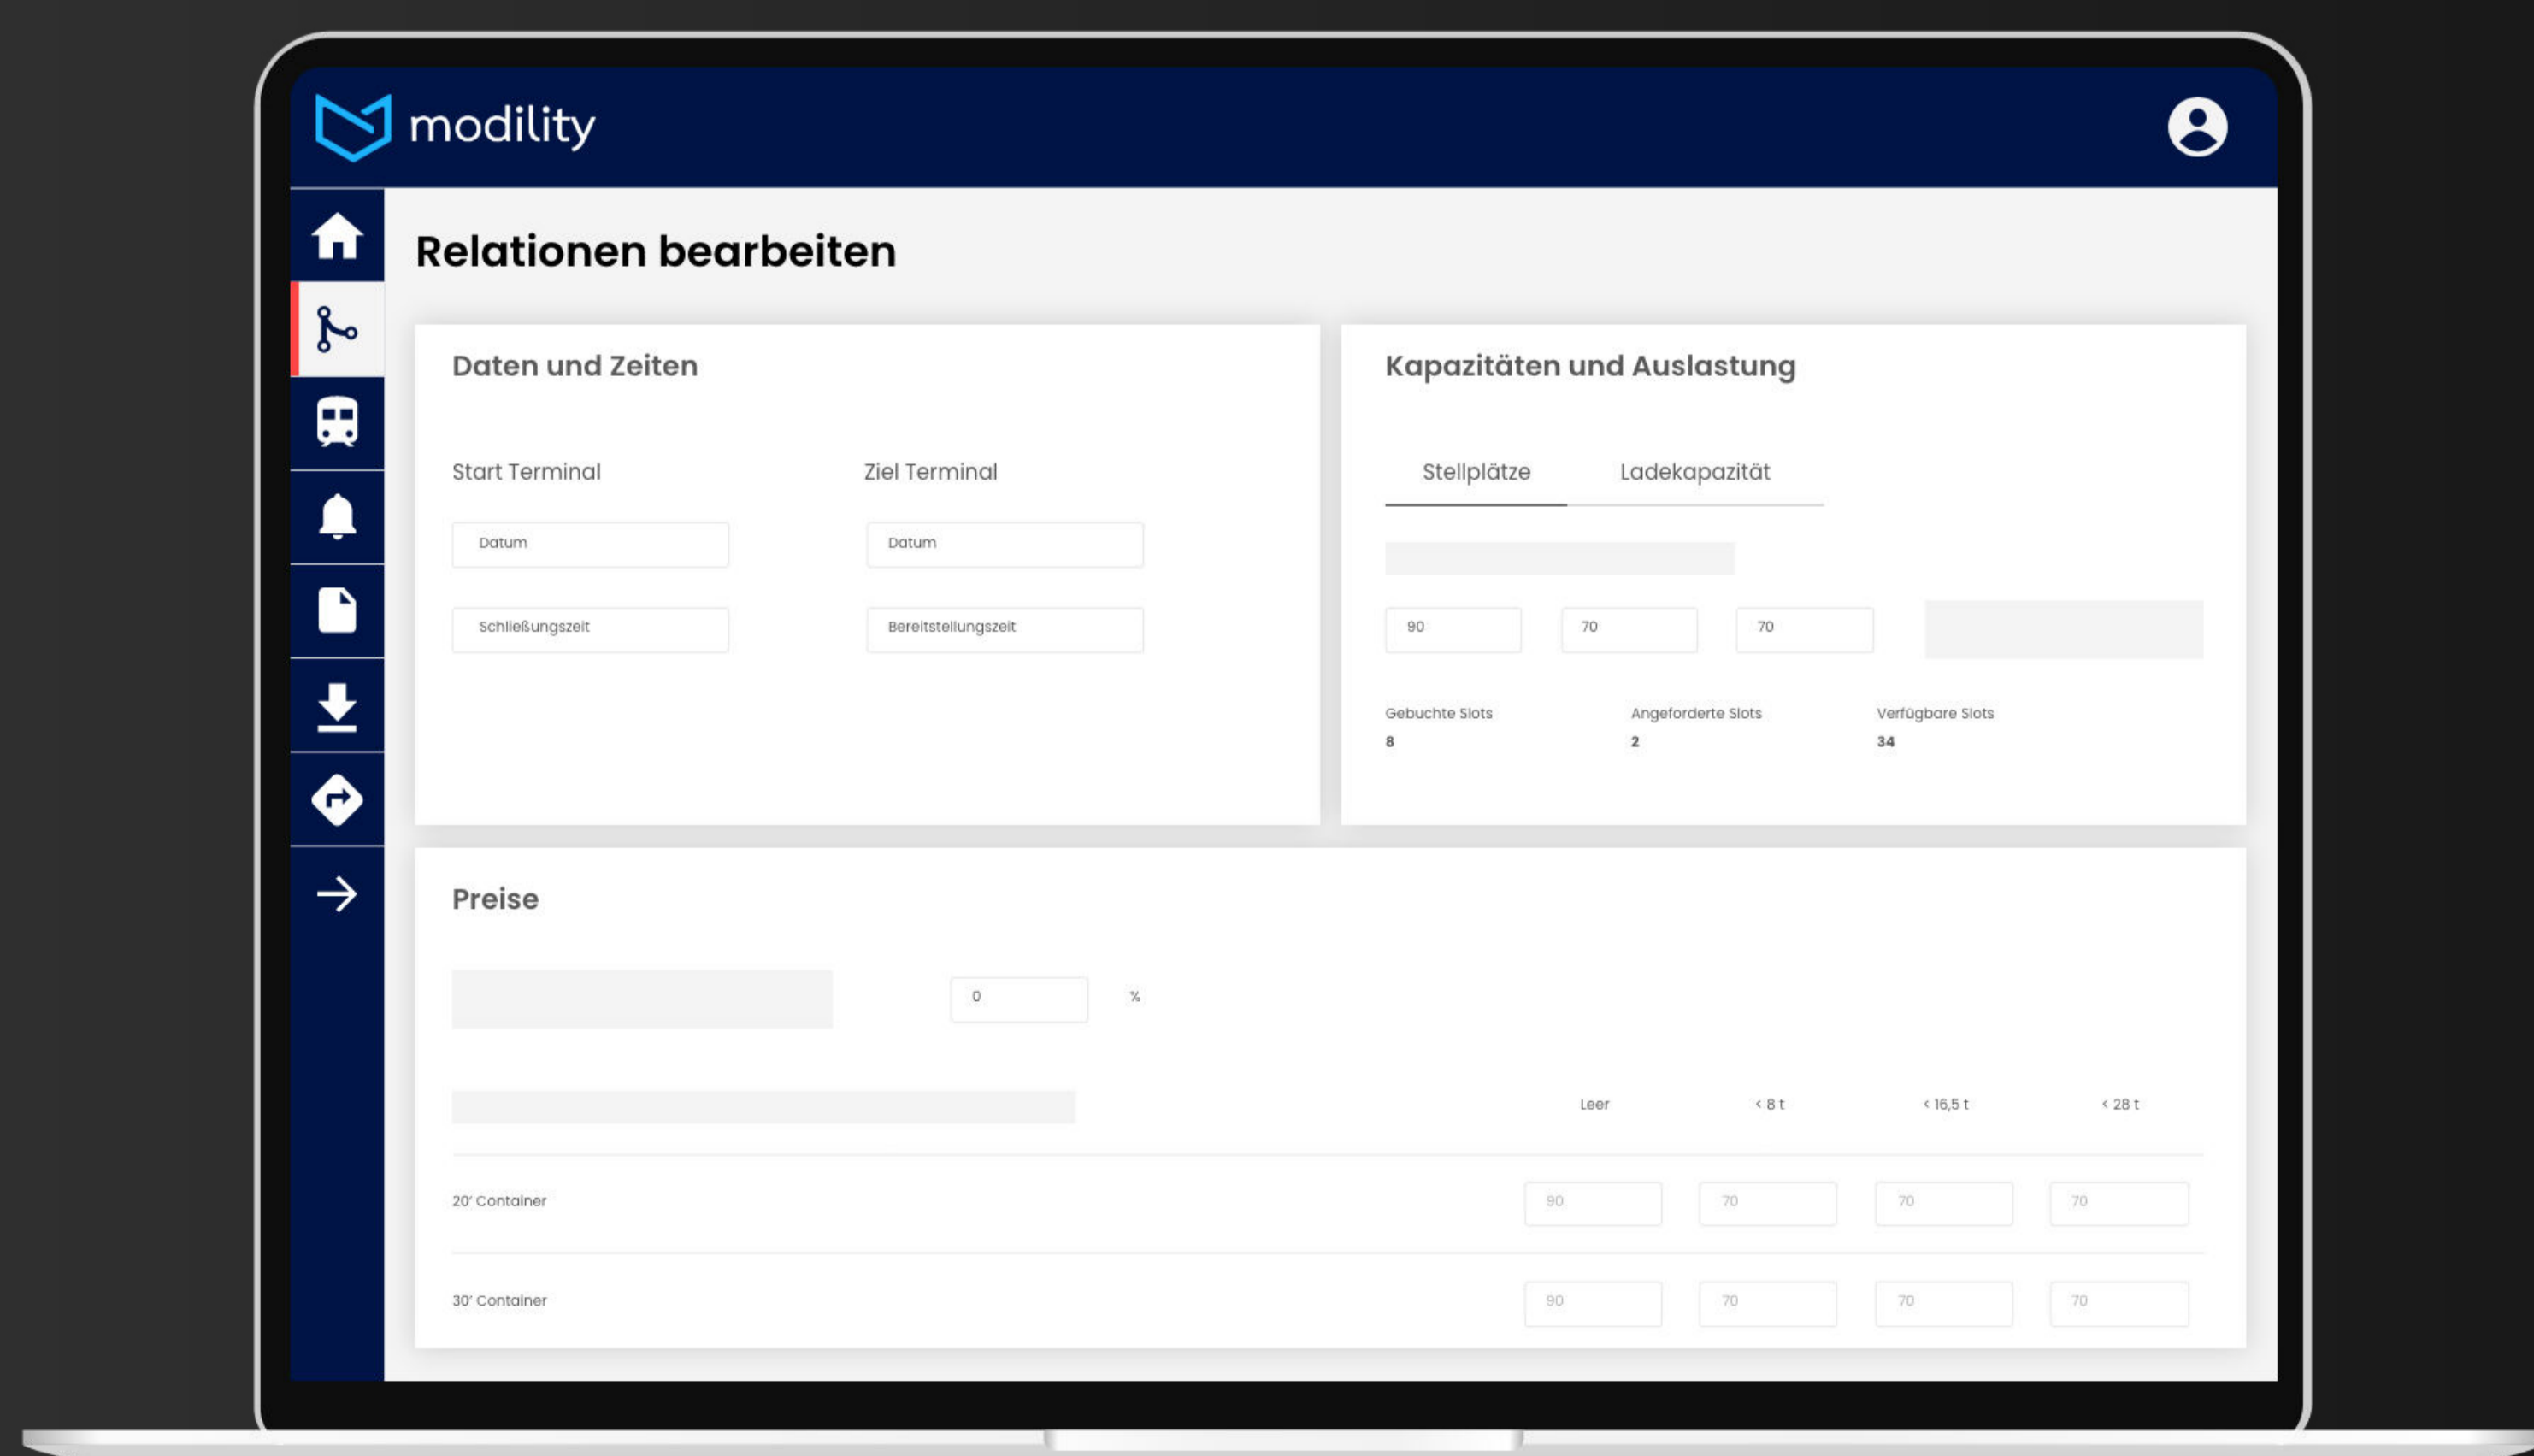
modility

Relationen bearbeiten

Daten und Zeiten

Start Terminal

Ziel Terminal

Datum

Datum

Schließungszeit

Bereitstellungszeit

Kapazitäten und Auslastung

Stellplätze

Ladekapazität

90

70

70

Gebuchte Slots
8

Angeforderte Slots
2

Verfügbare Slots
34

Preise

0

%

| | Leer | < 8 t | < 16,5 t | < 28 t |
|---|---|---|---|---|
| 20' Container | 90 | 70 | 70 | 70 |
| 30' Container | 90 | 70 | 70 | 70 |